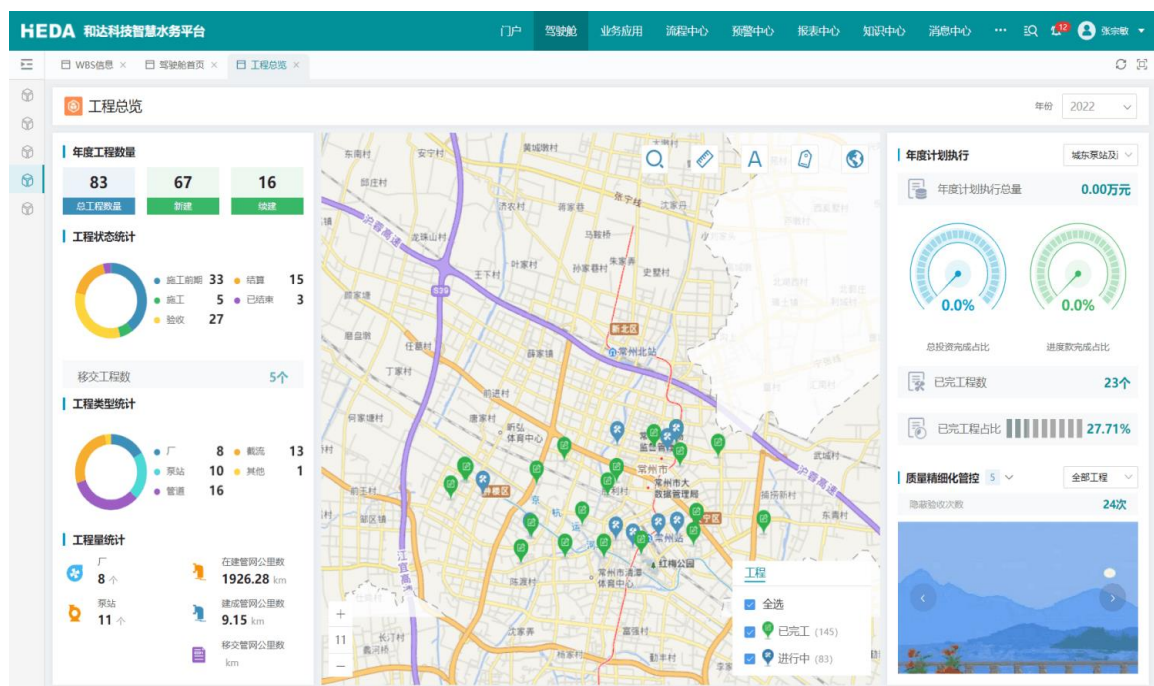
HEDA 和达科技智慧水务平台

门户 驾驶舱 业务应用 流程中心 预警中心 报表中心 知识中心 消息中心 ··· 12 张宗敏

WBS信息 × 驾驶舱首页 × 工程总览 ×

工程总览

年份 2022

年度工程数量

| 83 | 67 | 16 |
|---|---|---|
| 总工程数量 | 新建 | 续建 |

工程状态统计

施工前期 33 结算 15
施工 5 已结束 3
验收 27

移交工程数 5个

工程类型统计

厂 8 截流 13
泵站 10 其他 1
管道 16

工程量统计

厂 8 个
在建管网公里数 1926.28 km
泵站 11 个
建成管网公里数 9.15 km
移交管网公里数 km

东南村 安宁村 黄城岗村 邹庄村 张宁村 沈家村 马鞍桥 孙家巷村 朱家巷 史墅村 王下村 叶家村 薛家镇 新北区 常州北站 任庄村 丁家村 前进村 唐家村 何家塘村 周家村 新闸镇 常州市 常州市大数据管理局 钟楼区 常州站 天宁区 红梅公园 常州市奥林匹克体育中心 陈渡村 长丁村 沈家弄 富强村 勤丰村 东青村 S39 沪蓉高速 沪宁高速

+ 11 −

工程
全选
已完工 (145)
进行中 (83)

年度计划执行 城东泵站及

年度计划执行总量 0.00万元

0.0% 0.0%
总投资完成占比 进度款完成占比

已完工程数 23个

已完工程占比 27.71%

质量精细化管控 5 全部工程
隐蔽验收次数 24次